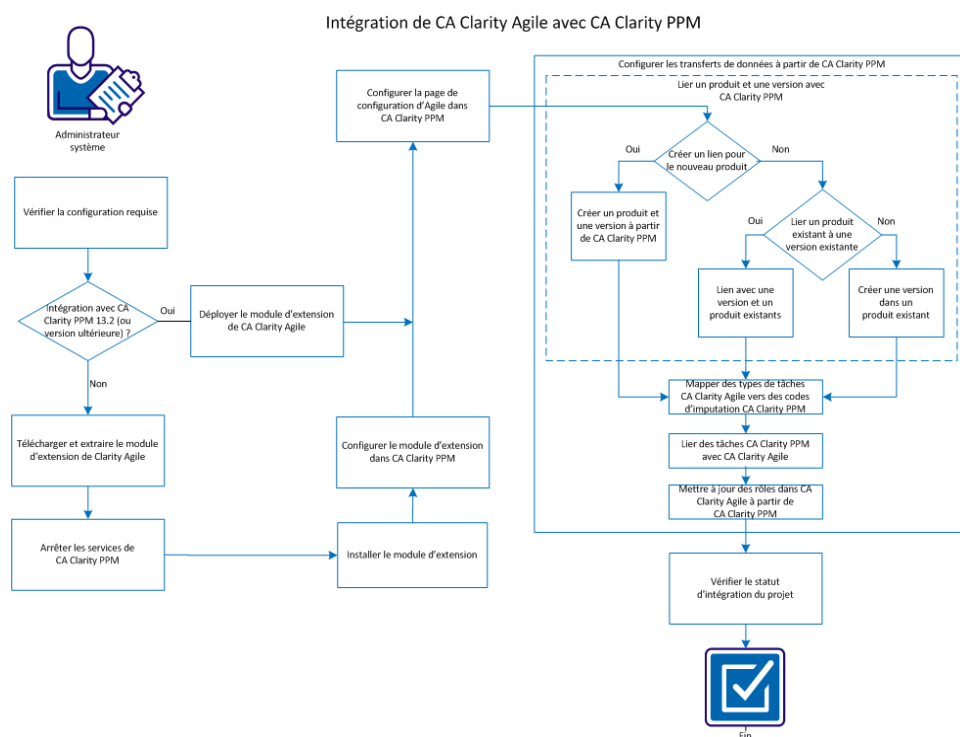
Intégration de CA Clarity Agile avec CA Clarity PPM

Administrateur système

Vérifier la configuration requise

Intégration avec CA Clarity PPM 13.2 (ou version ultérieure) ?

Oui

Non

Déployer le module d'extension de CA Clarity Agile

Télécharger et extraire le module d'extension de Clarity Agile

Arrêter les services de CA Clarity PPM

Installer le module d'extension

Configurer le module d'extension dans CA Clarity PPM

Configurer la page de configuration d'Agile dans CA Clarity PPM

Configurer les transferts de données à partir de CA Clarity PPM

Lier un produit et une version avec CA Clarity PPM

Créer un lien pour le nouveau produit

Oui

Non

Créer un produit et une version à partir de CA Clarity PPM

Lier un produit existant à une version existante

Oui

Non

Lien avec une version et un produit existants

Créer une version dans un produit existant

Mapper des types de tâches CA Clarity Agile vers des codes d'imputation CA Clarity PPM

Lier des tâches CA Clarity PPM avec CA Clarity Agile

Mettre à jour des rôles dans CA Clarity Agile à partir de CA Clarity PPM

Vérifier le statut d'intégration du projet

Fin